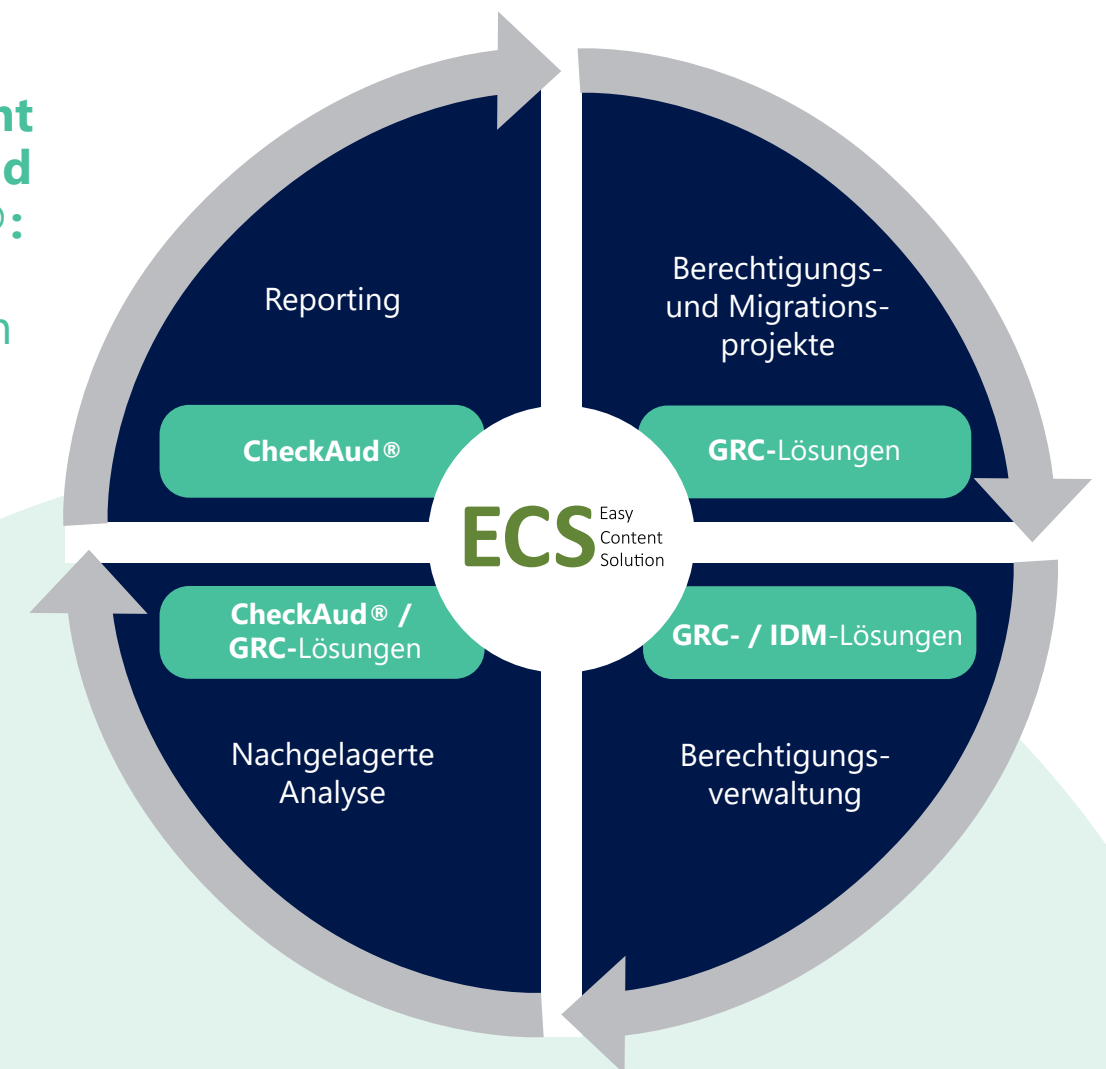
nt
d
):
n

Reporting

CheckAud®

Berechtigungs- und Migrationsprojekte

GRC-Lösungen

ECS Easy Content Solution

CheckAud® / GRC-Lösungen

Nachgelagerte Analyse

GRC- / IDM-Lösungen

Berechtigungsverwaltung